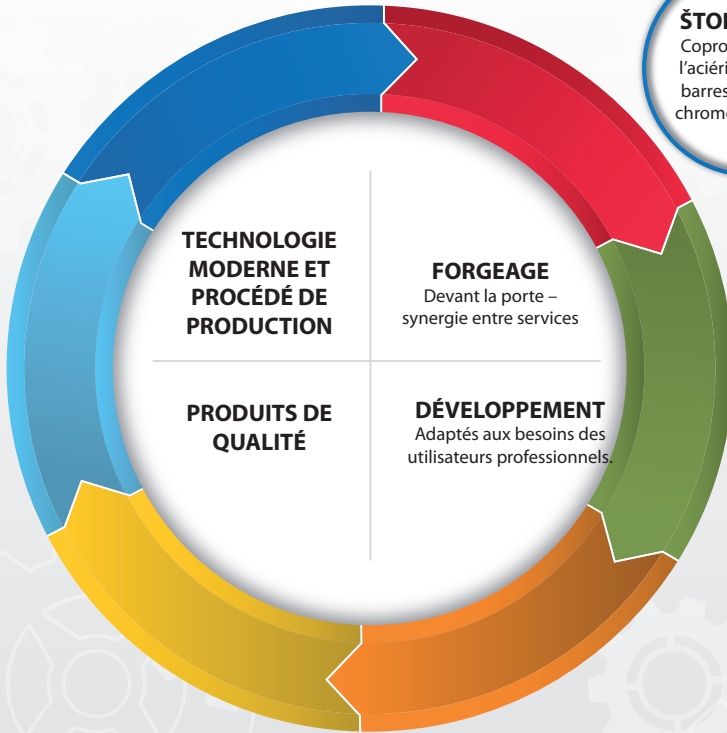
ŠTO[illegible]
Copro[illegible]
l'aciéri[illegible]
barres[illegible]
chrome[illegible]

TECHNOLOGIE MODERNE ET PROCÉDÉ DE PRODUCTION

FORGEAGE
Devant la porte – synergie entre services

PRODUITS DE QUALITÉ

DÉVELOPPEMENT
Adaptés aux besoins des utilisateurs professionnels.